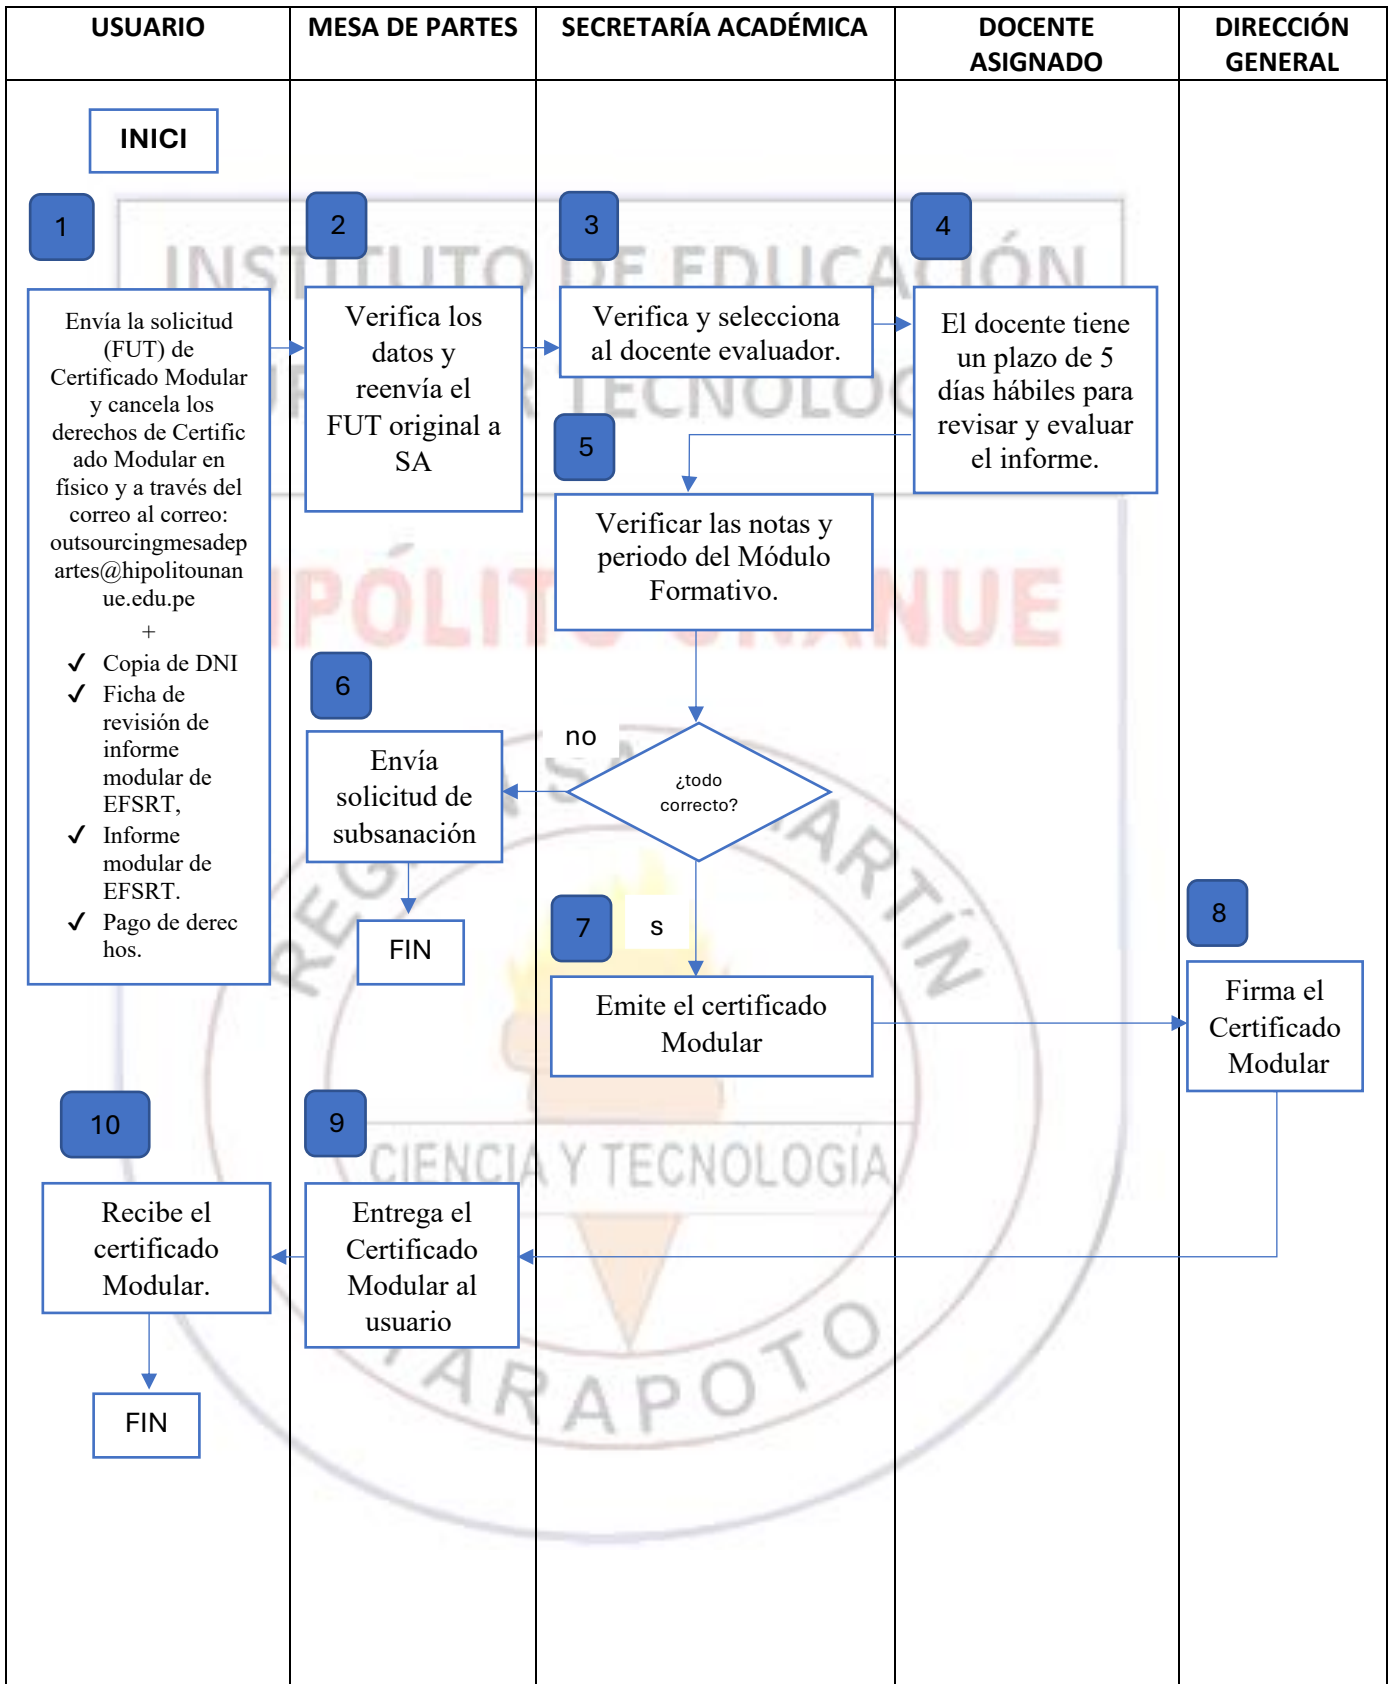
| USUARIO | MESA DE PARTES | SECRETARÍA ACADÉMICA | DOCENTE ASIGNADO | DIRECCIÓN GENERAL |
|---|---|---|---|---|

INICI

1

Envía la solicitud (FUT) de Certificado Modular y cancela los derechos de Certific ado Modular en fisico y a través del correo al correo: outsourcingmesadepartes@hipolitounanue.edu.pe
+
✓ Copia de DNI
✓ Ficha de revisión de informe modular de EFSRT,
✓ Informe modular de EFSRT.
✓ Pago de derec hos.

2

Verifica los datos y reenvía el FUT original a SA

3

Verifica y selecciona al docente evaluador.

4

El docente tiene un plazo de 5 días hábiles para revisar y evaluar el informe.

5

Verificar las notas y periodo del Módulo Formativo.

6

Envía solicitud de subsanación

no

¿todo correcto?

FIN

7

s

Emite el certificado Modular

8

Firma el Certificado Modular

10

Recibe el certificado Modular.

9

Entrega el Certificado Modular al usuario

FIN

INSTITUTO DE EDUCACIÓN SUPERIOR TECNOLÓGICO HIPÓLITO UNANUE REGIÓN SAN MARTÍN CIENCIA Y TECNOLOGÍA TARAPOTO